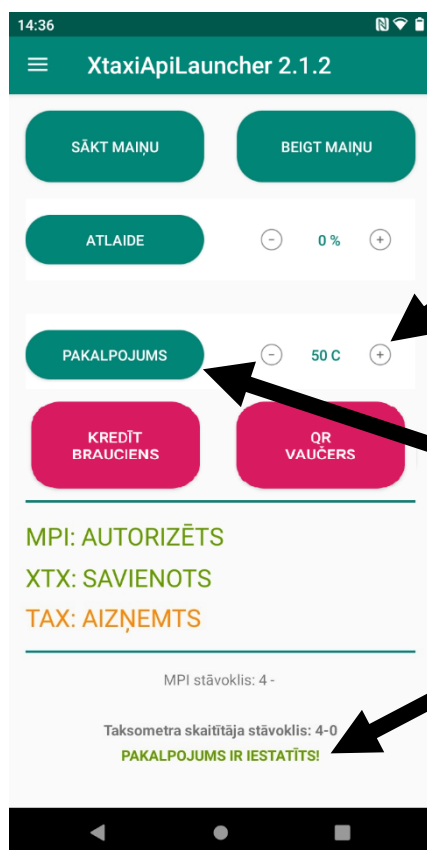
14:36

XtaxiApiLauncher 2.1.2

SĀKT MAIŅU

BEIGT MAIŅU

ATLAIDE

0 %

PAKALPOJUMS

50 C

KREDĪT BRAUCIENS

QR VAUČERS

MPI: AUTORIZĒTS

XTX: SAVIENOTS

TAX: AIZŅEMTS

MPI stāvoklis: 4 -

Taksometra skaitītāja stāvoklis: 4-0

PAKALPOJUMS IR IESTATĪTS!